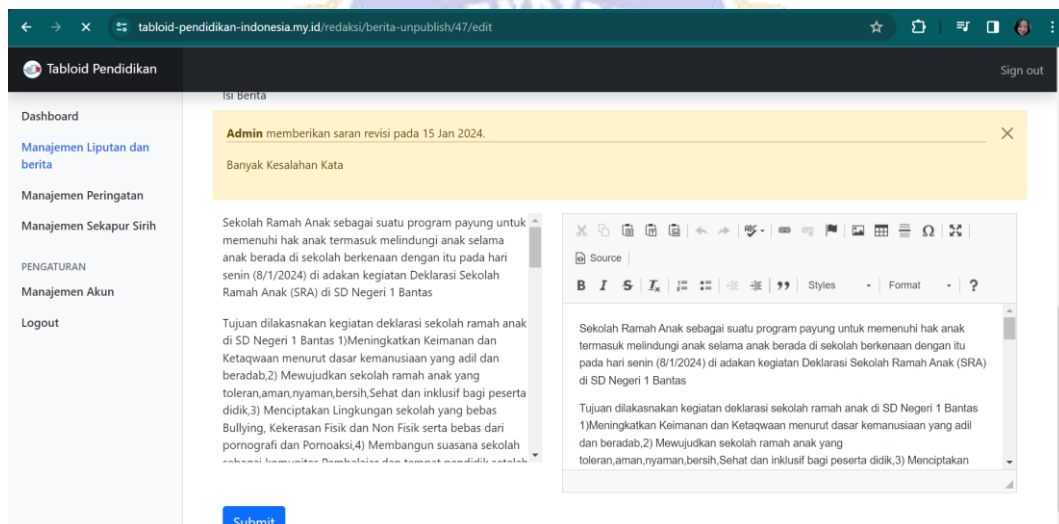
tabloid-pendidikan-indonesia.my.id/redaksi/berita-unpublish/47/edit

Tabloid Pendidikan

Sign out

Dashboard

Manajemen Liputan dan berita

Manajemen Peringatan

Manajemen Sekapur Sirih

PENGATURAN

Manajemen Akun

Logout

Isi Berita

**Admin** memberikan saran revisi pada 15 Jan 2024.

Banyak Kesalahan Kata

Sekolah Ramah Anak sebagai suatu program payung untuk memenuhi hak anak termasuk melindungi anak selama anak berada di sekolah berkenaan dengan itu pada hari senin (8/1/2024) di adakan kegiatan Deklarasi Sekolah Ramah Anak (SRA) di SD Negeri 1 Bantas

Tujuan dilaksanakan kegiatan deklarasi sekolah ramah anak di SD Negeri 1 Bantas 1)Meningkatkan Keimanan dan Ketaqwaan menurut dasar kemanusiaan yang adil dan beradab,2) Mewujudkan sekolah ramah anak yang toleran,aman,nyaman,bersih,Sehat dan inklusif bagi peserta didik,3) Menciptakan Lingkungan sekolah yang bebas Bullying, Kekerasan Fisik dan Non Fisik serta bebas dari pornografi dan Pornoaksi,4) Membangun suasana sekolah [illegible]

Source

B I S $I_x$ 99 Styles Format ?

Sekolah Ramah Anak sebagai suatu program payung untuk memenuhi hak anak termasuk melindungi anak selama anak berada di sekolah berkenaan dengan itu pada hari senin (8/1/2024) di adakan kegiatan Deklarasi Sekolah Ramah Anak (SRA) di SD Negeri 1 Bantas

Tujuan dilaksanakan kegiatan deklarasi sekolah ramah anak di SD Negeri 1 Bantas 1)Meningkatkan Keimanan dan Ketaqwaan menurut dasar kemanusiaan yang adil dan beradab,2) Mewujudkan sekolah ramah anak yang toleran,aman,nyaman,bersih,Sehat dan inklusif bagi peserta didik,3) Menciptakan

Submit